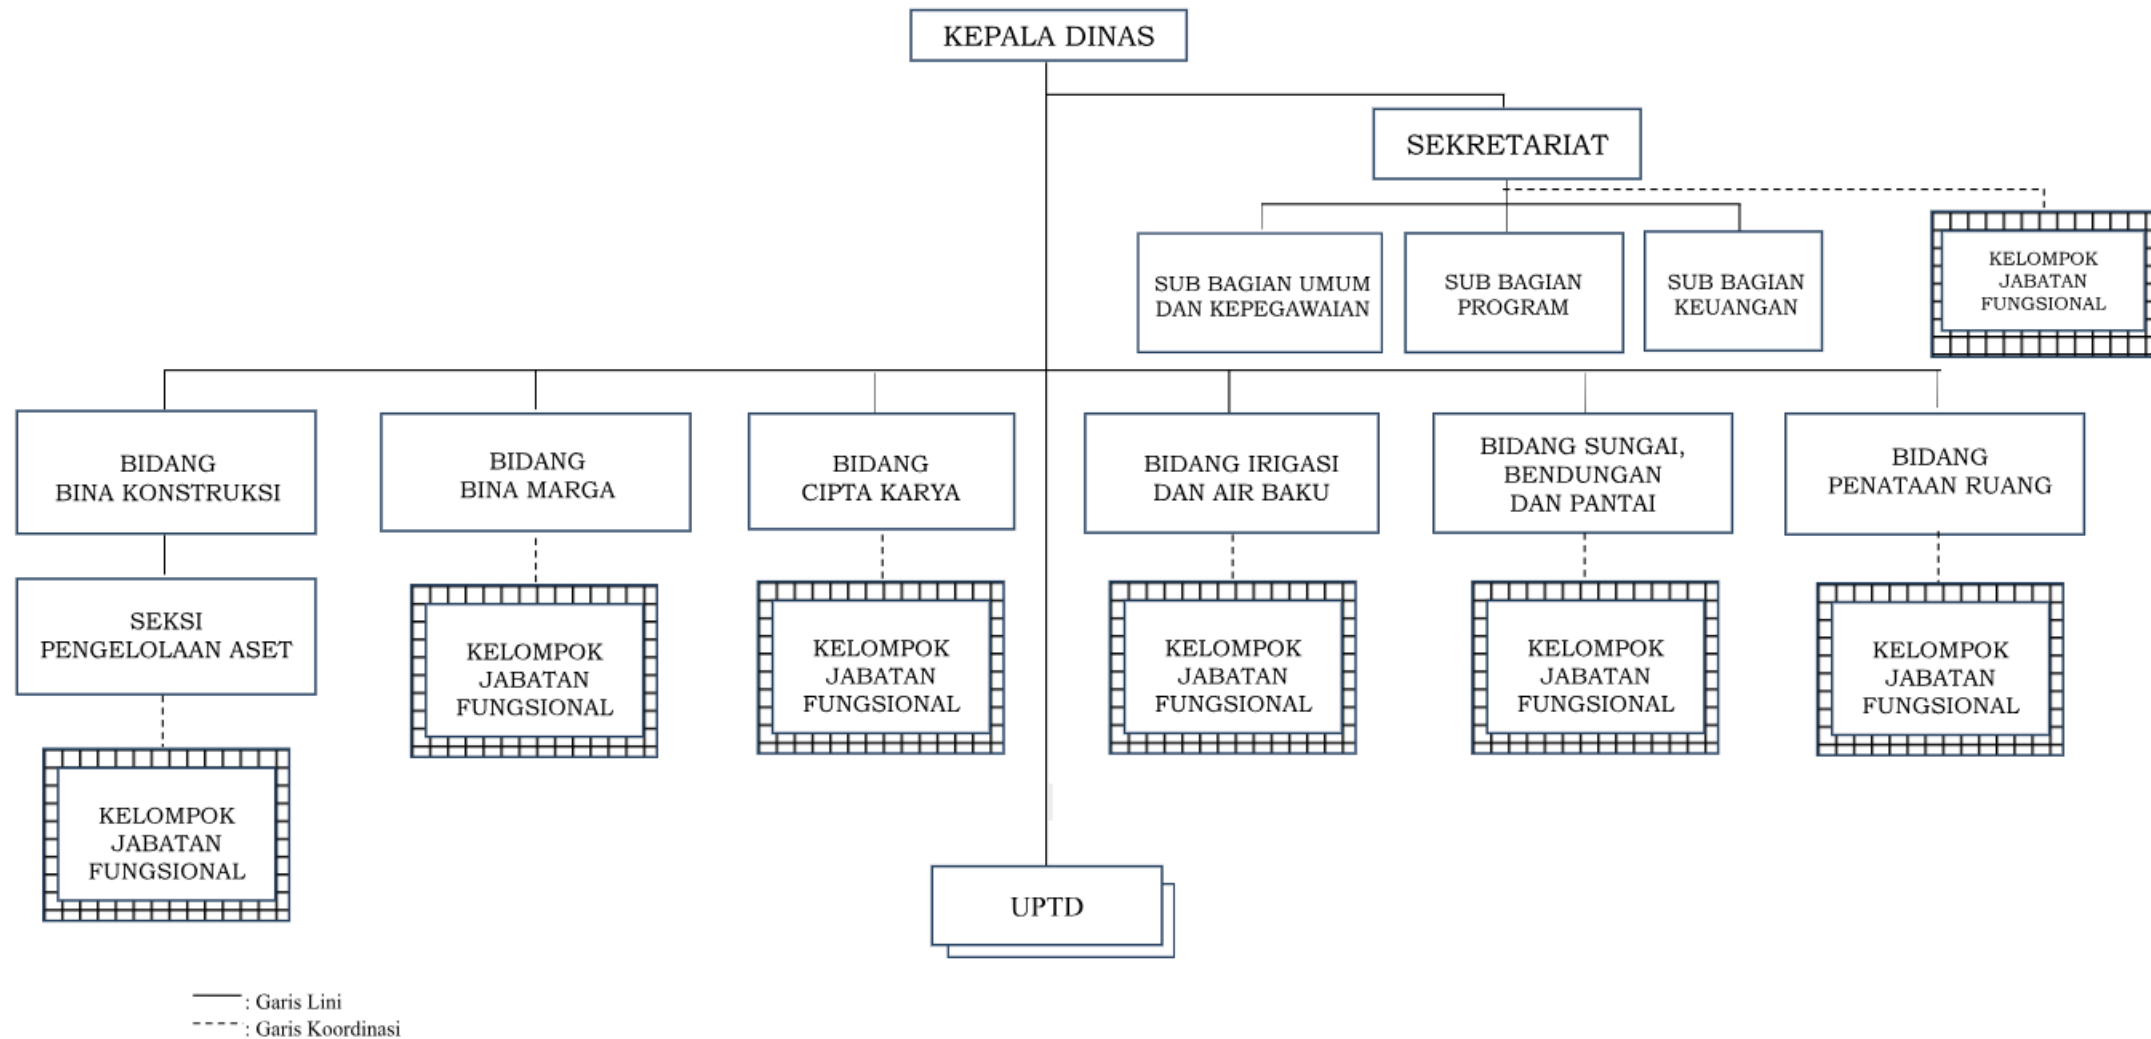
KEPALA DINAS

SEKRETARIAT

SUB BAGIAN UMUM DAN KEPEGAWAIAN

SUB BAGIAN PROGRAM

SUB BAGIAN KEUANGAN

KELOMPOK JABATAN FUNGSIONAL

BIDANG BINA KONSTRUKSI

SEKSI PENGELOLAAN ASET

KELOMPOK JABATAN FUNGSIONAL

BIDANG BINA MARGA

KELOMPOK JABATAN FUNGSIONAL

BIDANG CIPTA KARYA

KELOMPOK JABATAN FUNGSIONAL

BIDANG IRIGASI DAN AIR BAKU

KELOMPOK JABATAN FUNGSIONAL

BIDANG SUNGAI, BENDUNGAN DAN PANTAI

KELOMPOK JABATAN FUNGSIONAL

BIDANG PENATAAN RUANG

KELOMPOK JABATAN FUNGSIONAL

UPTD

: Garis Lini
: Garis Koordinasi